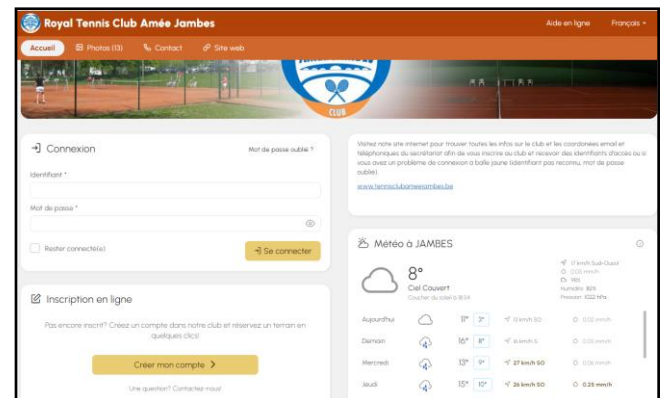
Royal Tennis Club Amée Jambes

Aide en ligne

Français

Accueil

Photos (13)

Contact

Site web

CLUB

Connexion

Mot de passe oublié ?

Identifiant *

Mot de passe *

Rester connecté(e)

Se connecter

Inscription en ligne

Pas encore inscrit? Créez un compte dans notre club et réservez un terrain en quelques clics!

Créer mon compte

Une question? Contactez-nous!

Visitez notre site internet pour trouver toutes les infos sur le club et les coordonnées email et téléphoniques du secrétariat afin de vous inscrire au club et recevoir des identifiants d'accès ou si vous avez un problème de connexion à balle jaune (identifiant pas reconnu, mot de passe oublié).

www.tennisclubameejambes.be

Météo à JAMBES

8°

Ciel Couvert

Coucher du soleil à 18:34

17 km/h Sud-Ouest

0.00 mm/h

Humidité: 82%

Pression: 1022 hPa

| | | | | | |
|---|---|---|---|---|---|
| Aujourd'hui | | 11° | 3° | 11 km/h SO | 0.02 mm/h |
| Demain | | 16° | 8° | 8 km/h S | 0.03 mm/h |
| Mercredi | | 13° | 9° | 27 km/h SO | 0.06 mm/h |
| Jeudi | | 15° | 10° | 26 km/h SO | 0.25 mm/h |